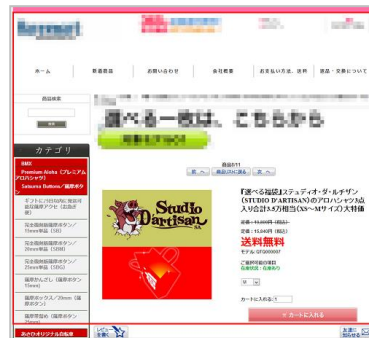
ホーム | 新着商品 | お問い合わせ | 会社概要 | お支払い方法、送料 | 返品・交換について

商品検索

カテゴリ

BMX
Premium Aloha (プレミアムアロハシャツ)
Satsuma Buttons/薩摩ボタン
ギフトにも!付け外し簡単!
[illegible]

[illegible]

Studio D'artisan

『選べる福袋』ステュディオ・ダ・ルチザン (STUDIO D'ARTISAN) のアロハシャツ3点入り合計8.4万相当(XS〜Mサイズ)大特価
送料無料

M

カートに入れる

カートに入れる